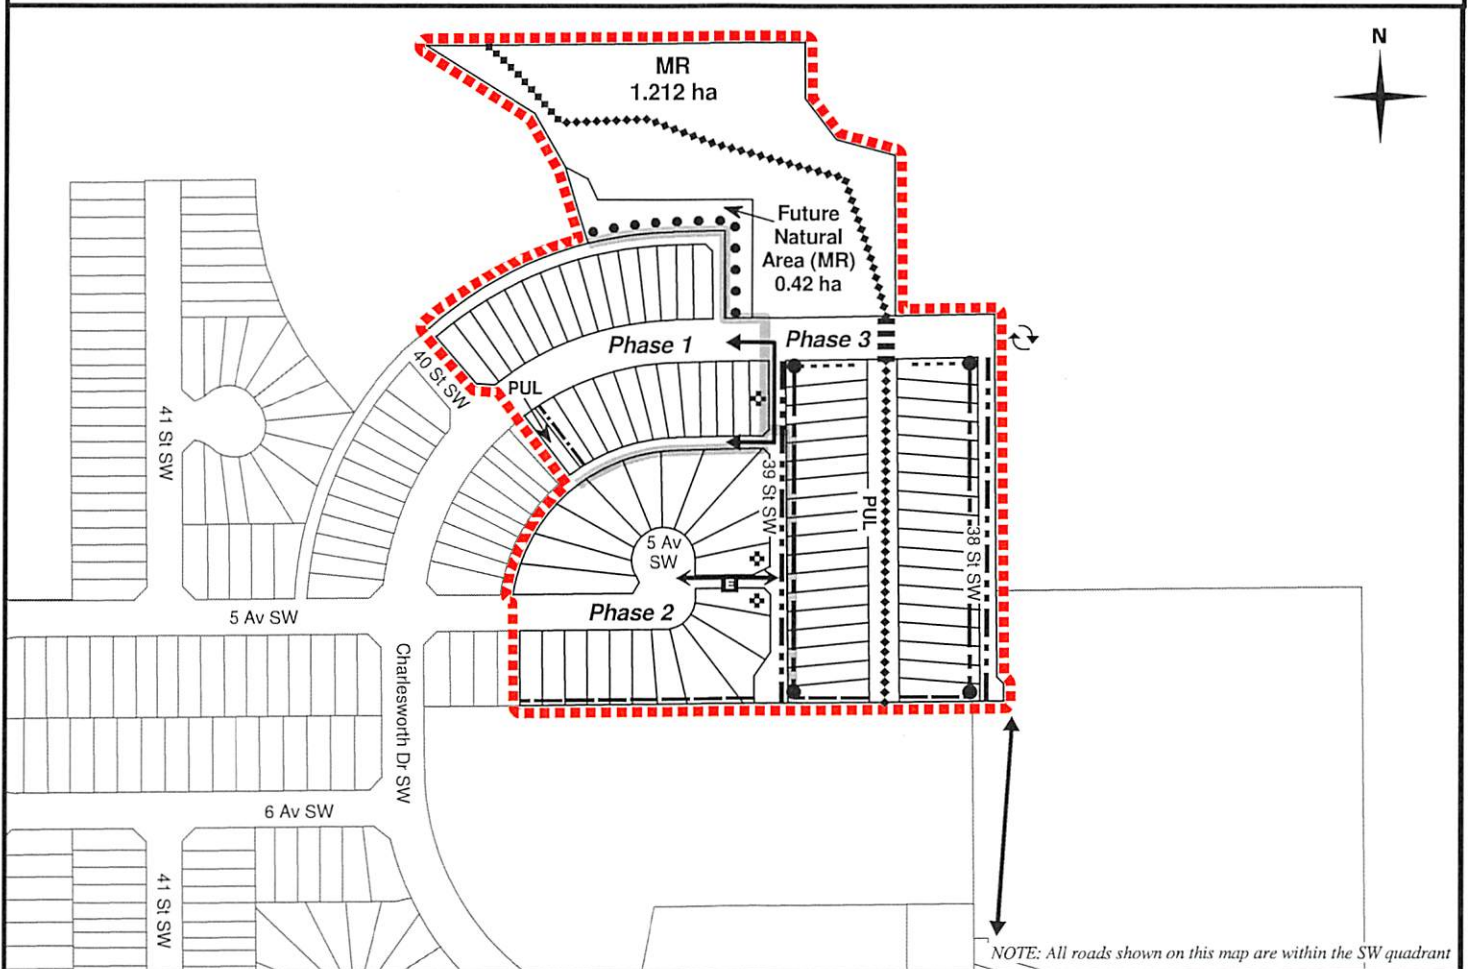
N

MR
1.212 ha

Future
Natural
Area (MR)
0.42 ha

Phase 1

Phase 3

40 St SW

PUL

41 St SW

39 St SW

PUL

38 St SW

5 Av
SW

Phase 2

5 Av SW

Charlesworth Dr SW

6 Av SW

41 St SW

NOTE: All roads shown on this map are within the SW quadrant